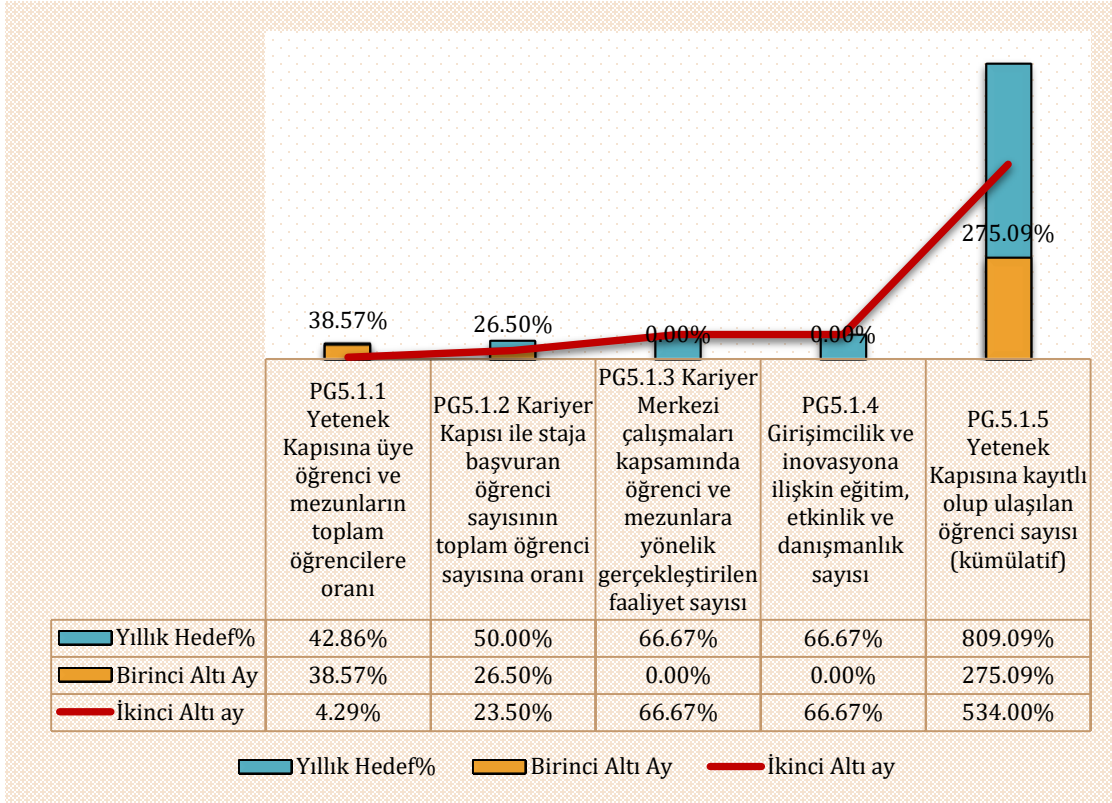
38.57%

26.50%

0.00%

0.00%

275.09%

|  | PG5.1.1 Yetenek Kapısına üye öğrenci ve mezunların toplam öğrencilere oranı | PG5.1.2 Kariyer Kapısı ile staja başvuran öğrenci sayısının toplam öğrenci sayısına oranı | PG5.1.3 Kariyer Merkezi çalışmaları kapsamında öğrenci ve mezunlara yönelik gerçekleştirilen faaliyet sayısı | PG5.1.4 Girişimcilik ve inovasyona ilişkin eğitim, etkinlik ve danışmanlık sayısı | PG.5.1.5 Yetenek Kapısına kayıtlı olup ulaşılan öğrenci sayısı (kümülatif) |
|---|---|---|---|---|---|
| Yıllık Hedef% | 42.86% | 50.00% | 66.67% | 66.67% | 809.09% |
| Birinci Altı Ay | 38.57% | 26.50% | 0.00% | 0.00% | 275.09% |
| İkinci Altı ay | 4.29% | 23.50% | 66.67% | 66.67% | 534.00% |

Yıllık Hedef% Birinci Altı Ay İkinci Altı ay